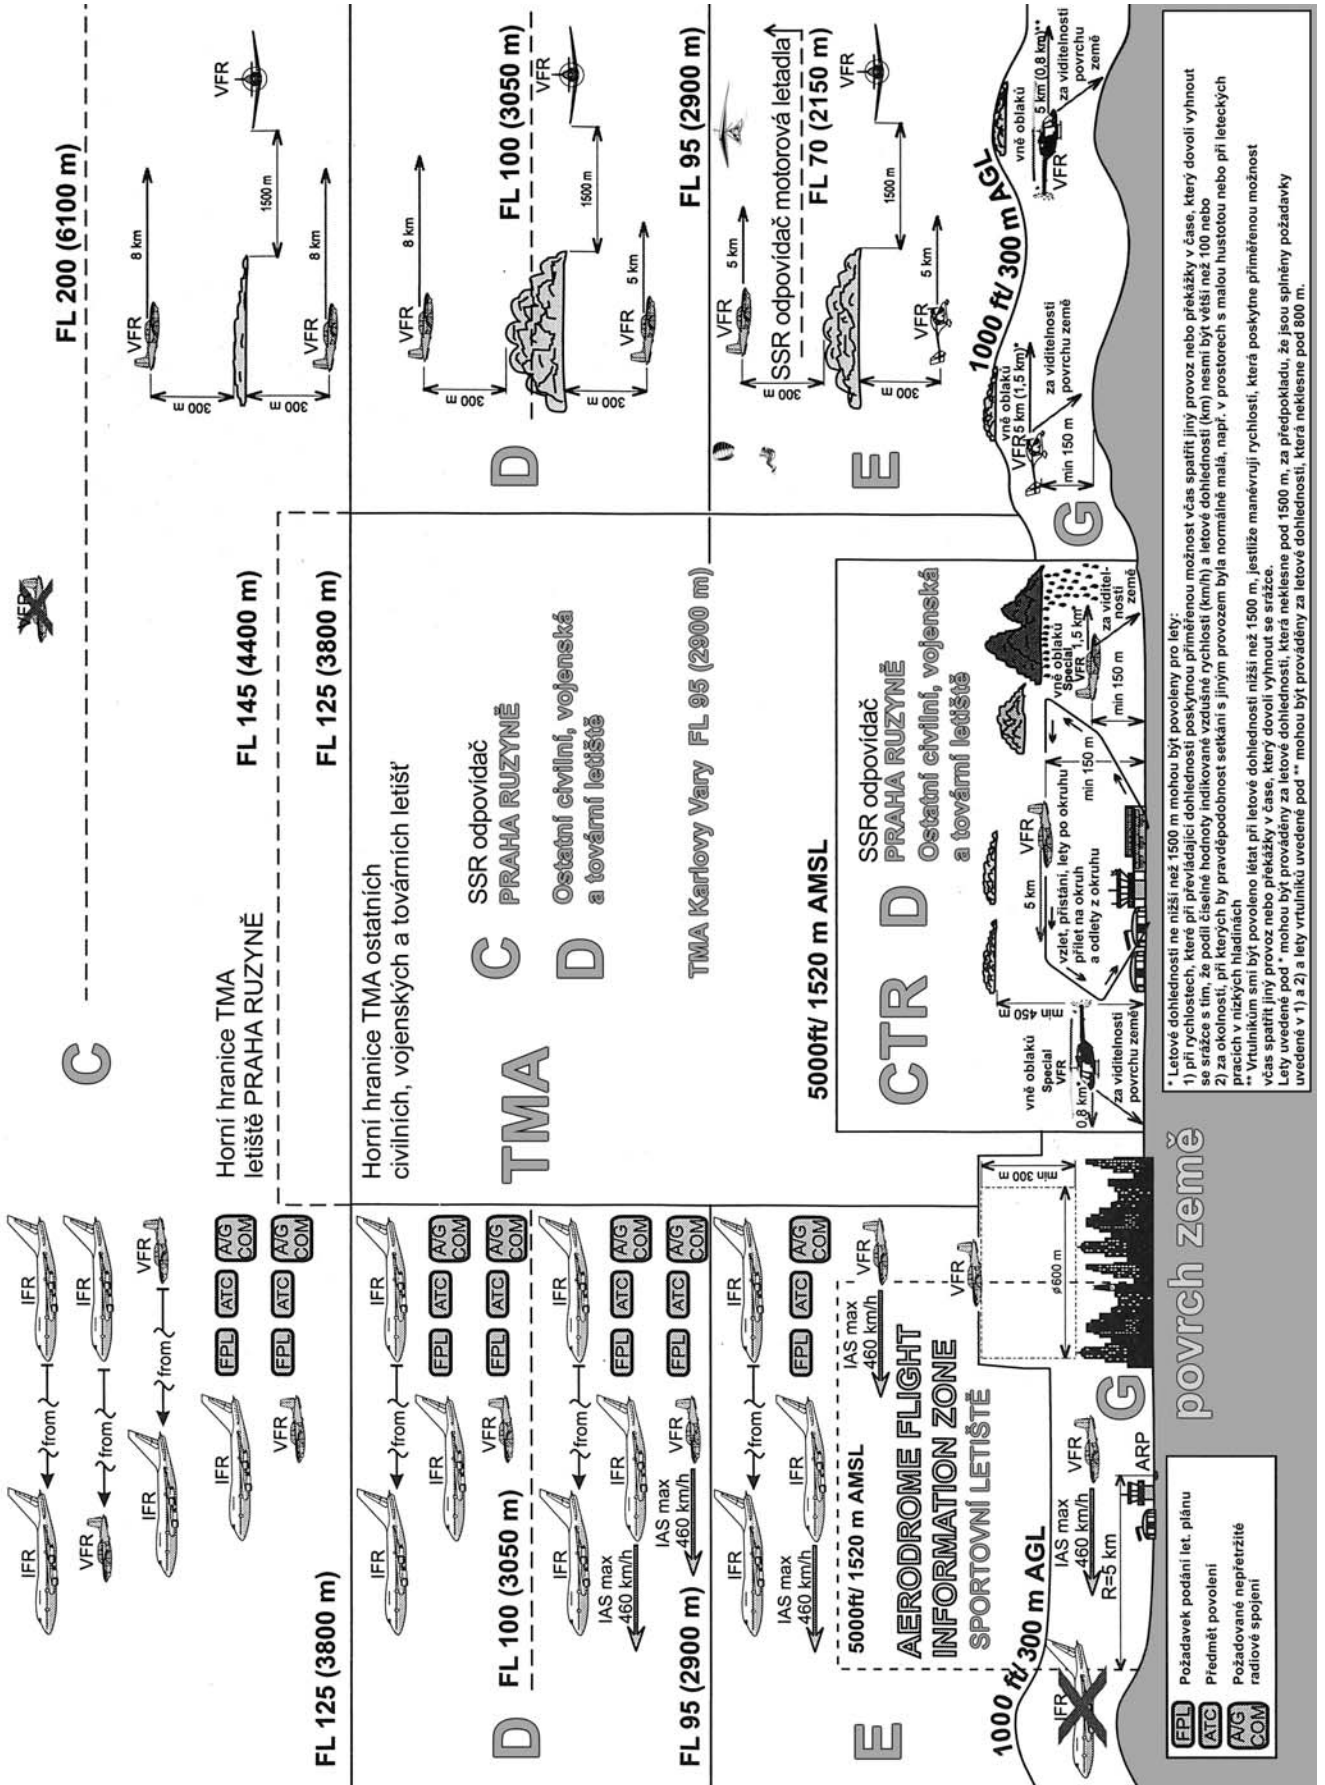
FL 200 (6100 m)

C

VFR

Horní hranice TMA letiště PRAHA RUZYNĚ

FL 145 (4400 m)

FL 125 (3800 m)

FL 125 (3800 m)

IFR
VFR
from
IFR
from
IFR
from
VFR
IFR
VFR
FPL ATC A/G COM
FPL ATC A/G COM

VFR 8 km
300 m
300 m
1500 m
VFR 8 km
VFR

Horní hranice TMA ostatních civilních, vojenských a továrních letišť

TMA

C SSR odpovídač PRAHA RUZYNĚ

D Ostatní civilní, vojenská a tovární letiště

TMA Karlovy Vary FL 95 (2900 m)

D

FL 100 (3050 m)

VFR 8 km
300 m
1500 m
VFR
300 m
VFR 5 km
FL 100 (3050 m)

IFR
from
IFR
VFR
FPL ATC A/G COM
IFR
from
IFR
VFR
IAS max 460 km/h
IAS max 460 km/h
FPL ATC A/G COM

D

FL 95 (2900 m)

FL 95 (2900 m)

SSR odpovídač motorová letadla

FL 70 (2150 m)

VFR 5 km
300 m
1500 m
VFR
300 m
VFR 5 km

E

5000ft/ 1520 m AMSL

SSR odpovídač PRAHA RUZYNĚ

Ostatní civilní, vojenská a tovární letiště

CTR D

vně oblaků Special VFR 0,8 km
za viditelnosti povrchu země
min 450 m
5 km
VFR
vzlet, přistání, lety po okruhu přílet na okruh a odlety z okruhu
min 150 m
min 150 m
vně oblaků Special VFR 1,5 km
za viditelnosti země

IFR
from
IFR
IAS max 460 km/h
FPL ATC A/G COM
VFR

E

5000ft/ 1520 m AMSL

AERODROME FLIGHT INFORMATION ZONE SPORTOVNÍ LETIŠTĚ

IAS max 460 km/h

VFR

IAS max 460 km/h

R=5 km

ARP

VFR

ø600 m

min 300 m

G

1000 ft/ 300 m AGL

IFR

povrch země

G

VFR
vně oblaků 5 km (1,5 km)*
za viditelnosti povrchu země
min 150 m

1000 ft/ 300 m AGL

vně oblaků 5 km (0,8 km)**
VFR
za viditelnosti povrchu země

FPL Požadavek podání let. plánu
ATC Předmět povolení
A/G COM Požadované nepřetržité radiové spojení

* Letové dohlednosti ne nižší než 1500 m mohou být povoleny pro lety:
1) při rychlostech, které při převládající dohlednosti poskytnou přiměřenou možnost včas spatřit jiný provoz nebo překážky v čase, který dovolí vyhnout se srážce s tím, že podíl číselné hodnoty indikované vzdušné rychlosti (km/h) a letové dohlednosti (km) nesmí být větší než 100 nebo
2) za okolností, při kterých by pravděpodobnost setkání s jiným provozem byla normálně malá, např. v prostorech s malou hustotou nebo při leteckých pracích v nízkých hladinách
** Vrtulníkům smí být povoleno létat při letové dohlednosti nižší než 1500 m, jestliže manévrují rychlostí, která poskytne přiměřenou možnost včas spatřit jiný provoz nebo překážky v čase, který dovolí vyhnout se srážce.
Lety uvedené pod * mohou být prováděny za letové dohlednosti, která neklesne pod 1500 m, za předpokladu, že jsou splněny požadavky uvedené v 1) a 2) a lety vrtulníků uvedené pod ** mohou být prováděny za letové dohlednosti, která neklesne pod 800 m.